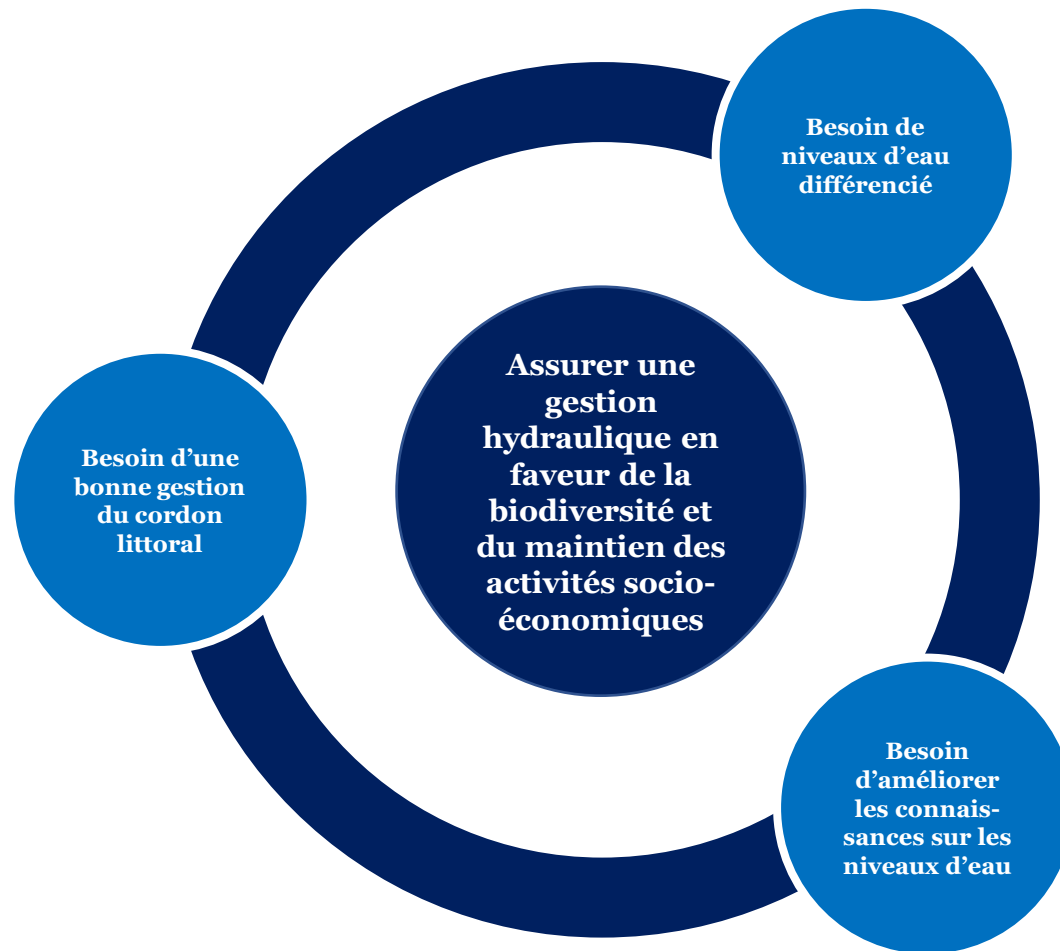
Besoin de niveaux d'eau différencié

Assurer une gestion hydraulique en faveur de la biodiversité et du maintien des activités socio-économiques

Besoin d'une bonne gestion du cordon littoral

Besoin d'améliorer les connaissances sur les niveaux d'eau